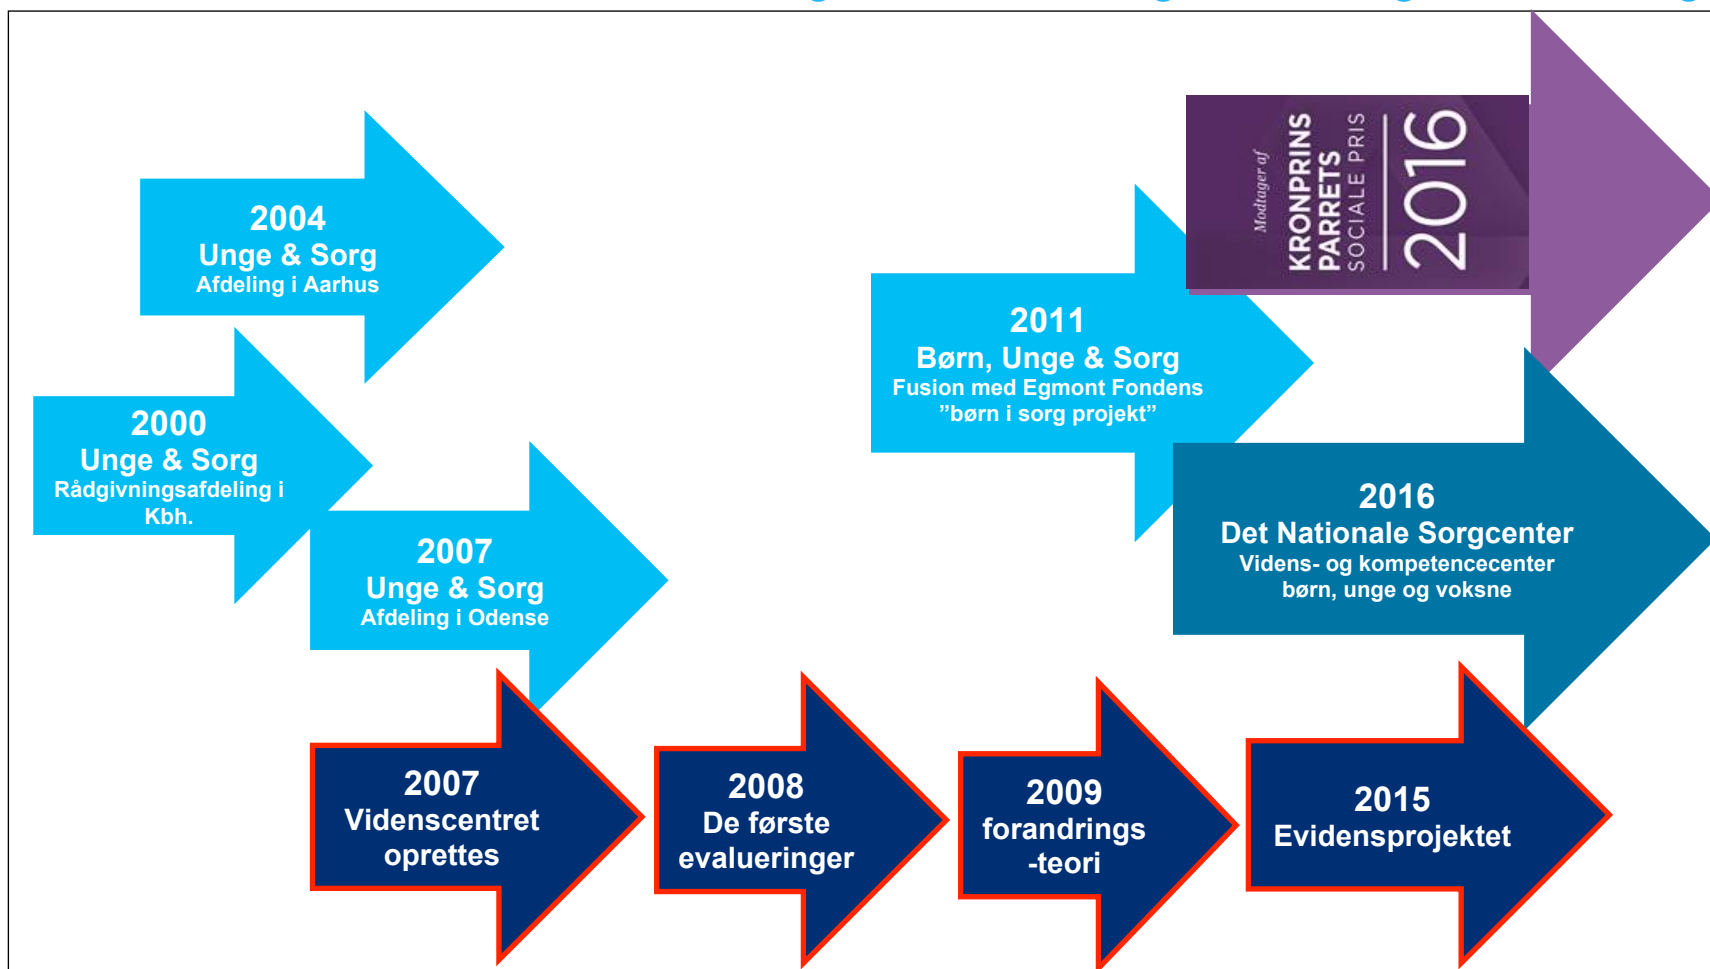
2004
Unge & Sorg
Afdeling i Aarhus

2000
Unge & Sorg
Rådgivningsafdeling i Kbh.

2007
Unge & Sorg
Afdeling i Odense

2011
Børn, Unge & Sorg
Fusion med Egmont Fondens
"børn i sorg projekt"

Modtager af
KRONPRINS PARRETS
SOCIALE PRIS
2016

2016
Det Nationale Sorgcenter
Videns- og kompetencecenter
børn, unge og voksne

2007
Videnscentret oprettes

2008
De første evalueringer

2009
forandrings -teori

2015
Evidensprojektet